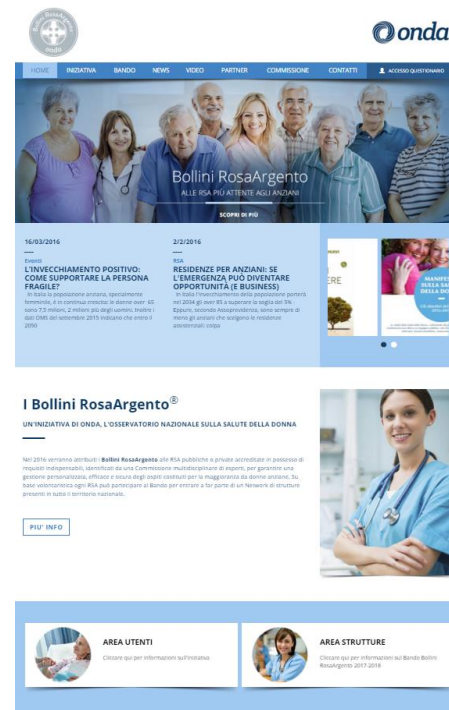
Bollini RosaArgento
onda

onda

HOME INIZIATIVA BANDO NEWS VIDEO PARTNER COMMISSIONE CONTATTI ACCESSO QUESTIONARIO

Bollini RosaArgento
ALLE RSA PIÙ ATTENTE AGLI ANZIANI

SCOPRI DI PIÙ

16/03/2016
Eventi
L'INVECCHIAMENTO POSITIVO: COME SUPPORTARE LA PERSONA FRAGILE?
In Italia la popolazione anziana, specialmente femminile, è in continuo crescita: le donne over 65 sono 7,5 milioni, 2 milioni più degli uomini. Inoltre i dati OMS del settembre 2015 indicano che entro il 2050

2/2/2016
RSA
RESIDENZE PER ANZIANI: SE L'EMERGENZA PUÒ DIVENTARE OPPORTUNITÀ (E BUSINESS)
In Italia l'invecchiamento della popolazione porterà nel 2034 gli over 85 a superare la soglia del 5%. Eppure, secondo Assoprevidenza, sono sempre di meno gli anziani che scelgono le residenze assistenziali: colpa

MANIFE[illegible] SULLA SA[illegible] DELLA DO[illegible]

I Bollini RosaArgento®
UN'INIZIATIVA DI ONDA, L'OSSERVATORIO NAZIONALE SULLA SALUTE DELLA DONNA

Nel 2016 verranno attribuiti i Bollini RosaArgento alle RSA pubbliche e private accreditate in possesso di requisiti indispensabili, identificati da una Commissione multidisciplinare di esperti, per garantire una gestione personalizzata, efficace e sicura degli ospiti costituiti per la maggioranza da donne anziane. Su base volontaria ogni RSA può partecipare al Bando per entrare a far parte di un Network di strutture presenti in tutto il territorio nazionale.

PIU' INFO

AREA UTENTI
Cliccare qui per informazioni sull'iniziativa

AREA STRUTTURE
Cliccare qui per informazioni sul Bando Bollini RosaArgento 2017-2018